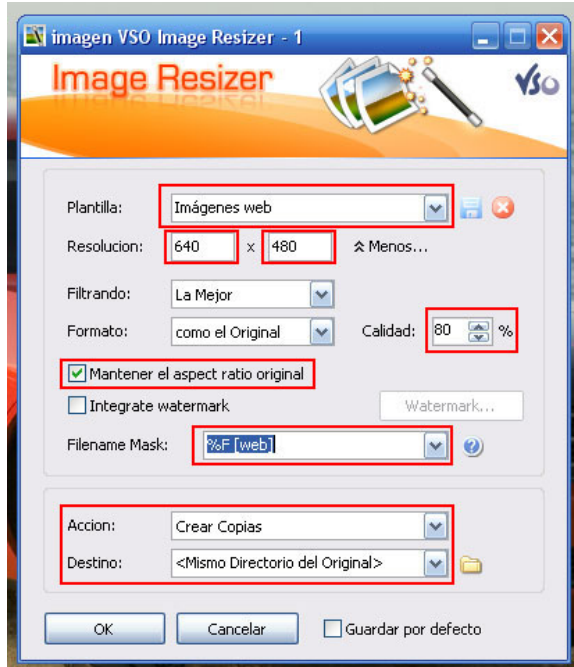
imagen VSO Image Resizer - 1

Image Resizer

VSO

Plantilla: Imágenes web

Resolucion: 640 x 480 Menos...

Filtrando: La Mejor

Formato: como el Original Calidad: 80 %

Mantener el aspect ratio original

Integrate watermark Watermark...

Filename Mask: %F [web]

Accion: Crear Copias

Destino: <Mismo Directorio del Original>

OK Cancelar Guardar por defecto